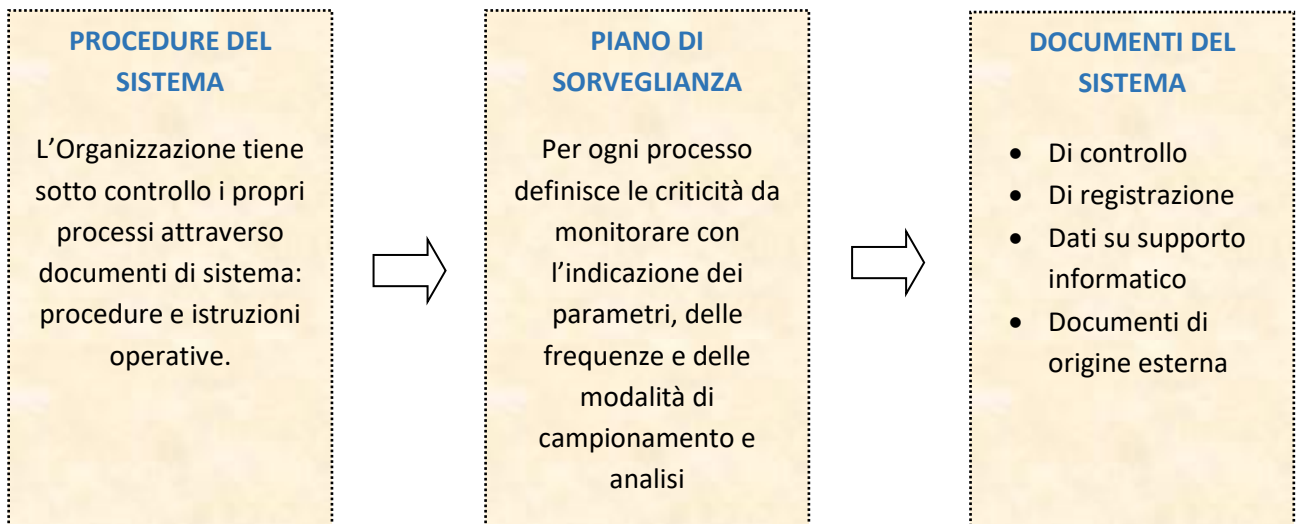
PROCEDURE DEL SISTEMA

L’Organizzazione tiene sotto controllo i propri processi attraverso documenti di sistema: procedure e istruzioni operative.

PIANO DI SORVEGLIANZA

Per ogni processo definisce le criticità da monitorare con l’indicazione dei parametri, delle frequenze e delle modalità di campionamento e analisi

DOCUMENTI DEL SISTEMA

- Di controllo
- Di registrazione
- Dati su supporto informatico
- Documenti di origine esterna